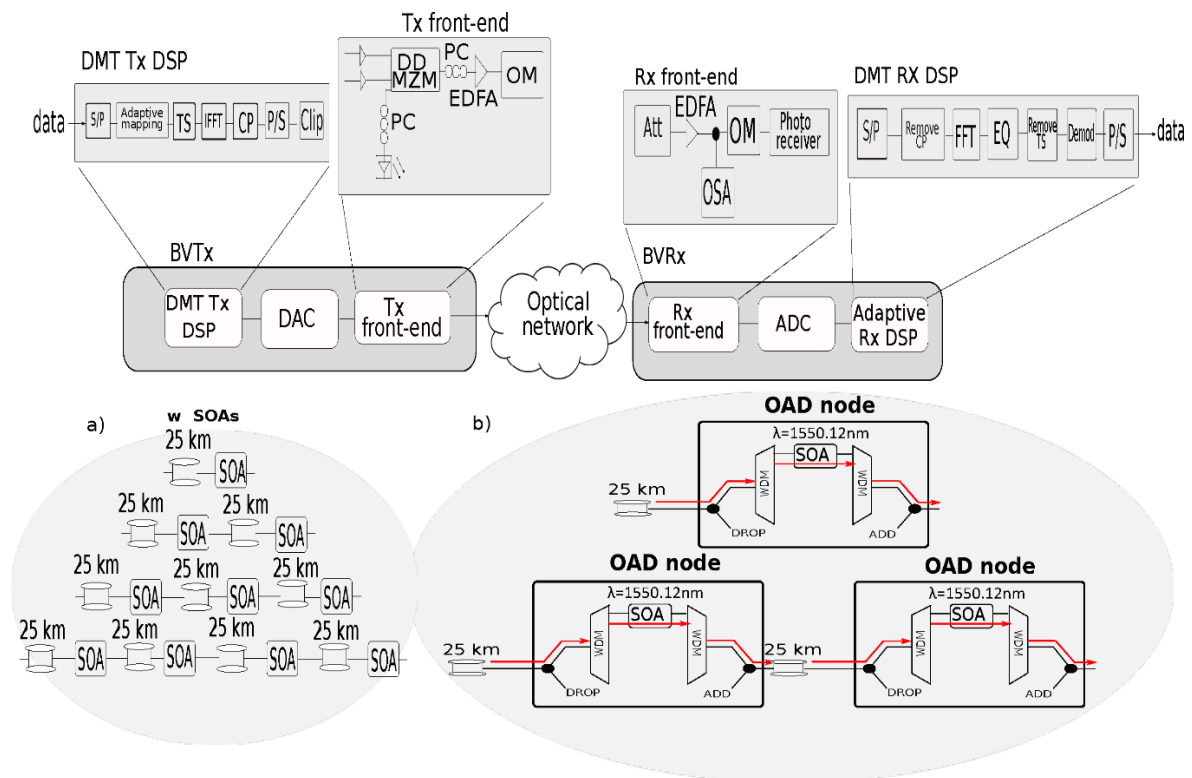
Tx front-end

DMT Tx DSP

data

S/P

Adaptive mapping

TS

IFFT

CP

P/S

Clip

DD MZM

PC

EDFA

OM

PC

Rx front-end

Att

EDFA

OM

Photo receiver

OSA

DMT RX DSP

S/P

Remove CP

FFT

EQ

Remove TS

Demod

P/S

data

BVTx

DMT Tx DSP

DAC

Tx front-end

Optical network

BVRx

Rx front-end

ADC

Adaptive Rx DSP

a)

w SOAs

25 km

SOA

25 km

SOA

25 km

SOA

25 km

SOA

25 km

SOA

25 km

SOA

25 km

SOA

25 km

SOA

25 km

SOA

25 km

SOA

b)

OAD node

λ=1550.12nm

SOA

25 km

WDM

WDM

DROP

ADD

OAD node

λ=1550.12nm

SOA

25 km

WDM

WDM

DROP

ADD

25 km

OAD node

λ=1550.12nm

SOA

WDM

WDM

DROP

ADD